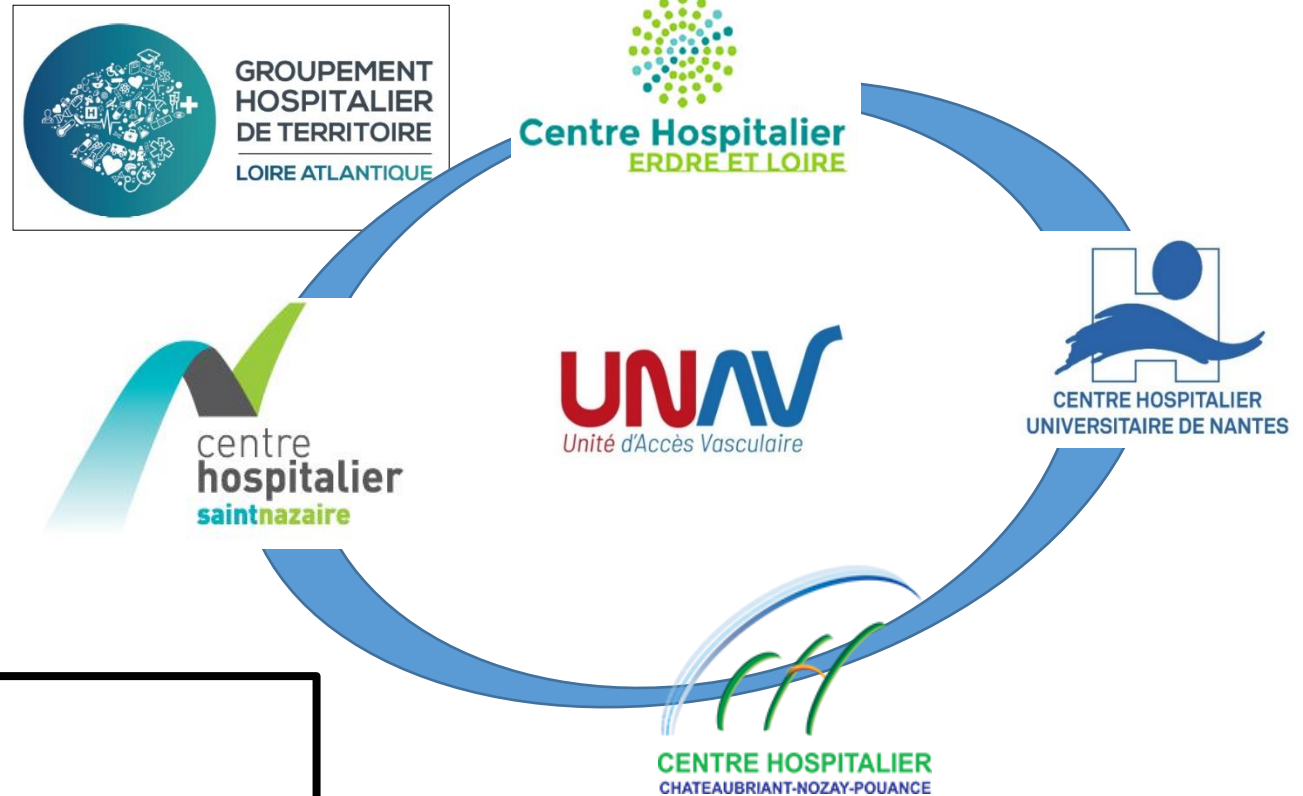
GROUPEMENT HOSPITALIER DE TERRITOIRE
LOIRE ATLANTIQUE

Centre Hospitalier
ERDRE ET LOIRE

centre
hospitalier
saintnazaire

UNAV
Unité d'Accès Vasculaire

CENTRE HOSPITALIER
UNIVERSITAIRE DE NANTES

CENTRE HOSPITALIER
CHATEAUBRIANT-NOZAY-POUANCE